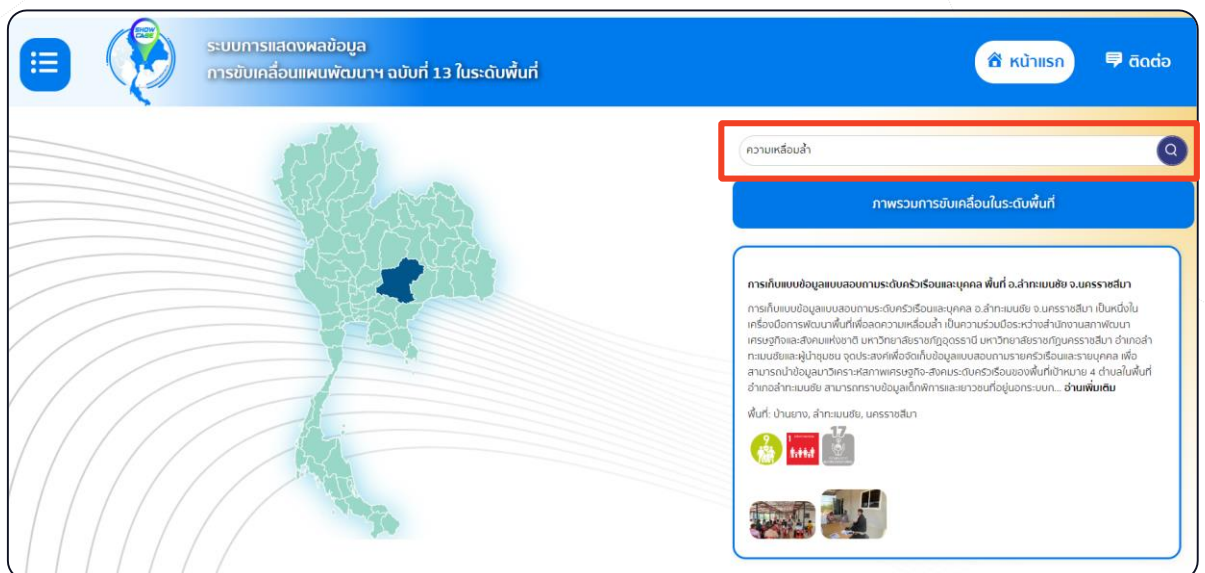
SHOW CASE

ระบบการแสดงผลข้อมูล
การขับเคลื่อนแผนพัฒนาฯ ฉบับที่ 13 ในระดับพื้นที่

หน้าแรก

ติดต่อ

ความเหลื่อมล้ำ

ภาพรวมการขับเคลื่อนในระดับพื้นที่

การเก็บแบบข้อมูลแบบสอบถามระดับครัวเรือนและบุคคล พื้นที่ อ.ลำทะเมนชัย จ.นครราชสีมา

การเก็บแบบข้อมูลแบบสอบถามระดับครัวเรือนและบุคคล อ.ลำทะเมนชัย จ.นครราชสีมา เป็นหนึ่งในเครื่องมือการพัฒนาพื้นที่เพื่อลดความเหลื่อมล้ำ เป็นความร่วมมือระหว่างสำนักงานสภาพัฒนาเศรษฐกิจและสังคมแห่งชาติ มหาวิทยาลัยราชภัฏอุดรธานี มหาวิทยาลัยราชภัฏนครราชสีมา อำเภอลำทะเมนชัยและผู้นำชุมชน จุดประสงค์เพื่อจัดเก็บข้อมูลแบบสอบถามรายครัวเรือนและรายบุคคล เพื่อสามารถนำข้อมูลมาวิเคราะห์สภาพเศรษฐกิจ-สังคมระดับครัวเรือนของพื้นที่เป้าหมาย 4 ตำบลในพื้นที่อำเภอลำทะเมนชัย สามารถทราบข้อมูลเด็กพิการและเยาวชนที่อยู่นอกระบบ... อ่านเพิ่มเติม

พื้นที่: บ้านยาง, ลำทะเมนชัย, นครราชสีมา

1

17